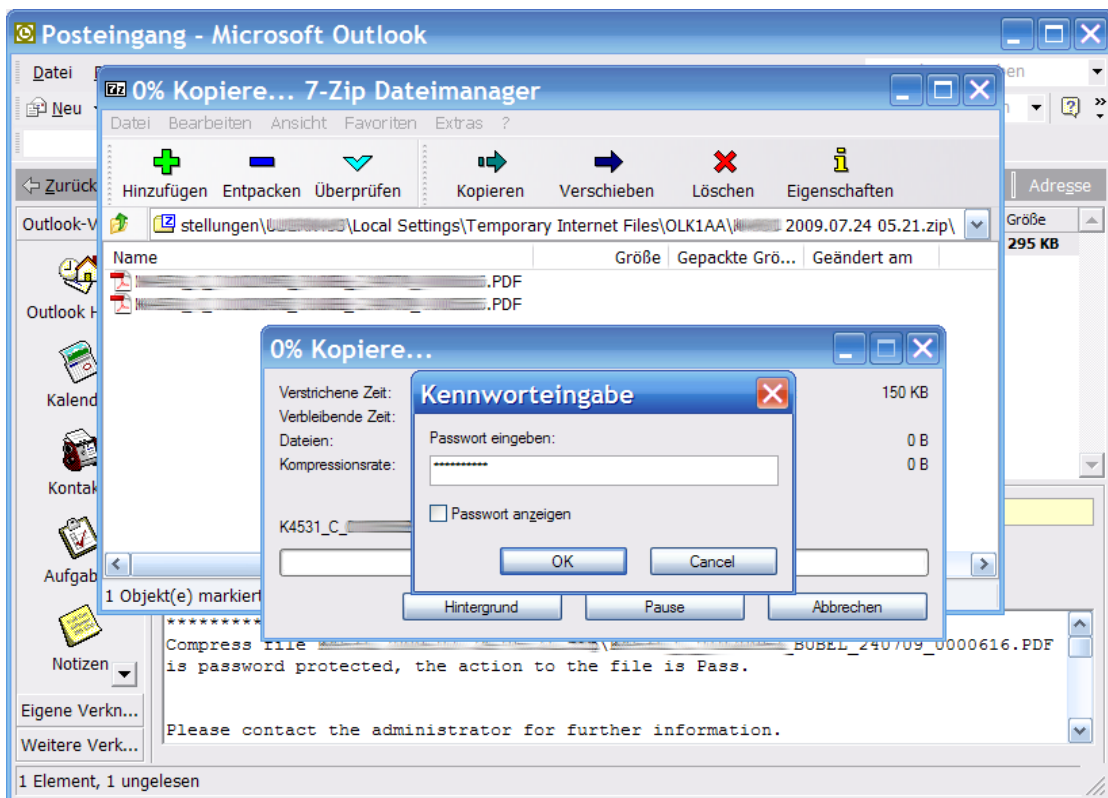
Posteingang - Microsoft Outlook

Datei

Neu

Zurück

Outlook-V

Outlook H

Kalend

Kontak

Aufgab

Notizen

Eigene Verkn...

Weitere Verk...

Adresse

Größe

295 KB

0% Kopiere... 7-Zip Dateimanager

Datei Bearbeiten Ansicht Favoriten Extras ?

Hinzufügen Entpacken Überprüfen Kopieren Verschieben Löschen Eigenschaften

stellungen\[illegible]\Local Settings\Temporary Internet Files\OLK1AA\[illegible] 2009.07.24 05.21.zip\

| Name | Größe | Gepackte Grö... | Geändert am |
|---|---|---|---|
| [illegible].PDF | | | |
| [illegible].PDF | | | |

1 Objekt(e) markiert

0% Kopiere...

Verstrichene Zeit:

Verbleibende Zeit:

Dateien:

Kompressionsrate:

150 KB

0 B

0 B

K4531_C_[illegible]

Hintergrund Pause Abbrechen

Kennworteingabe

Passwort eingeben:

***********

Passwort anzeigen

OK Cancel

**********

Compress file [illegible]\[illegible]_BUBEL_240709_0000616.PDF is password protected, the action to the file is Pass.

Please contact the administrator for further information.

1 Element, 1 ungelesen